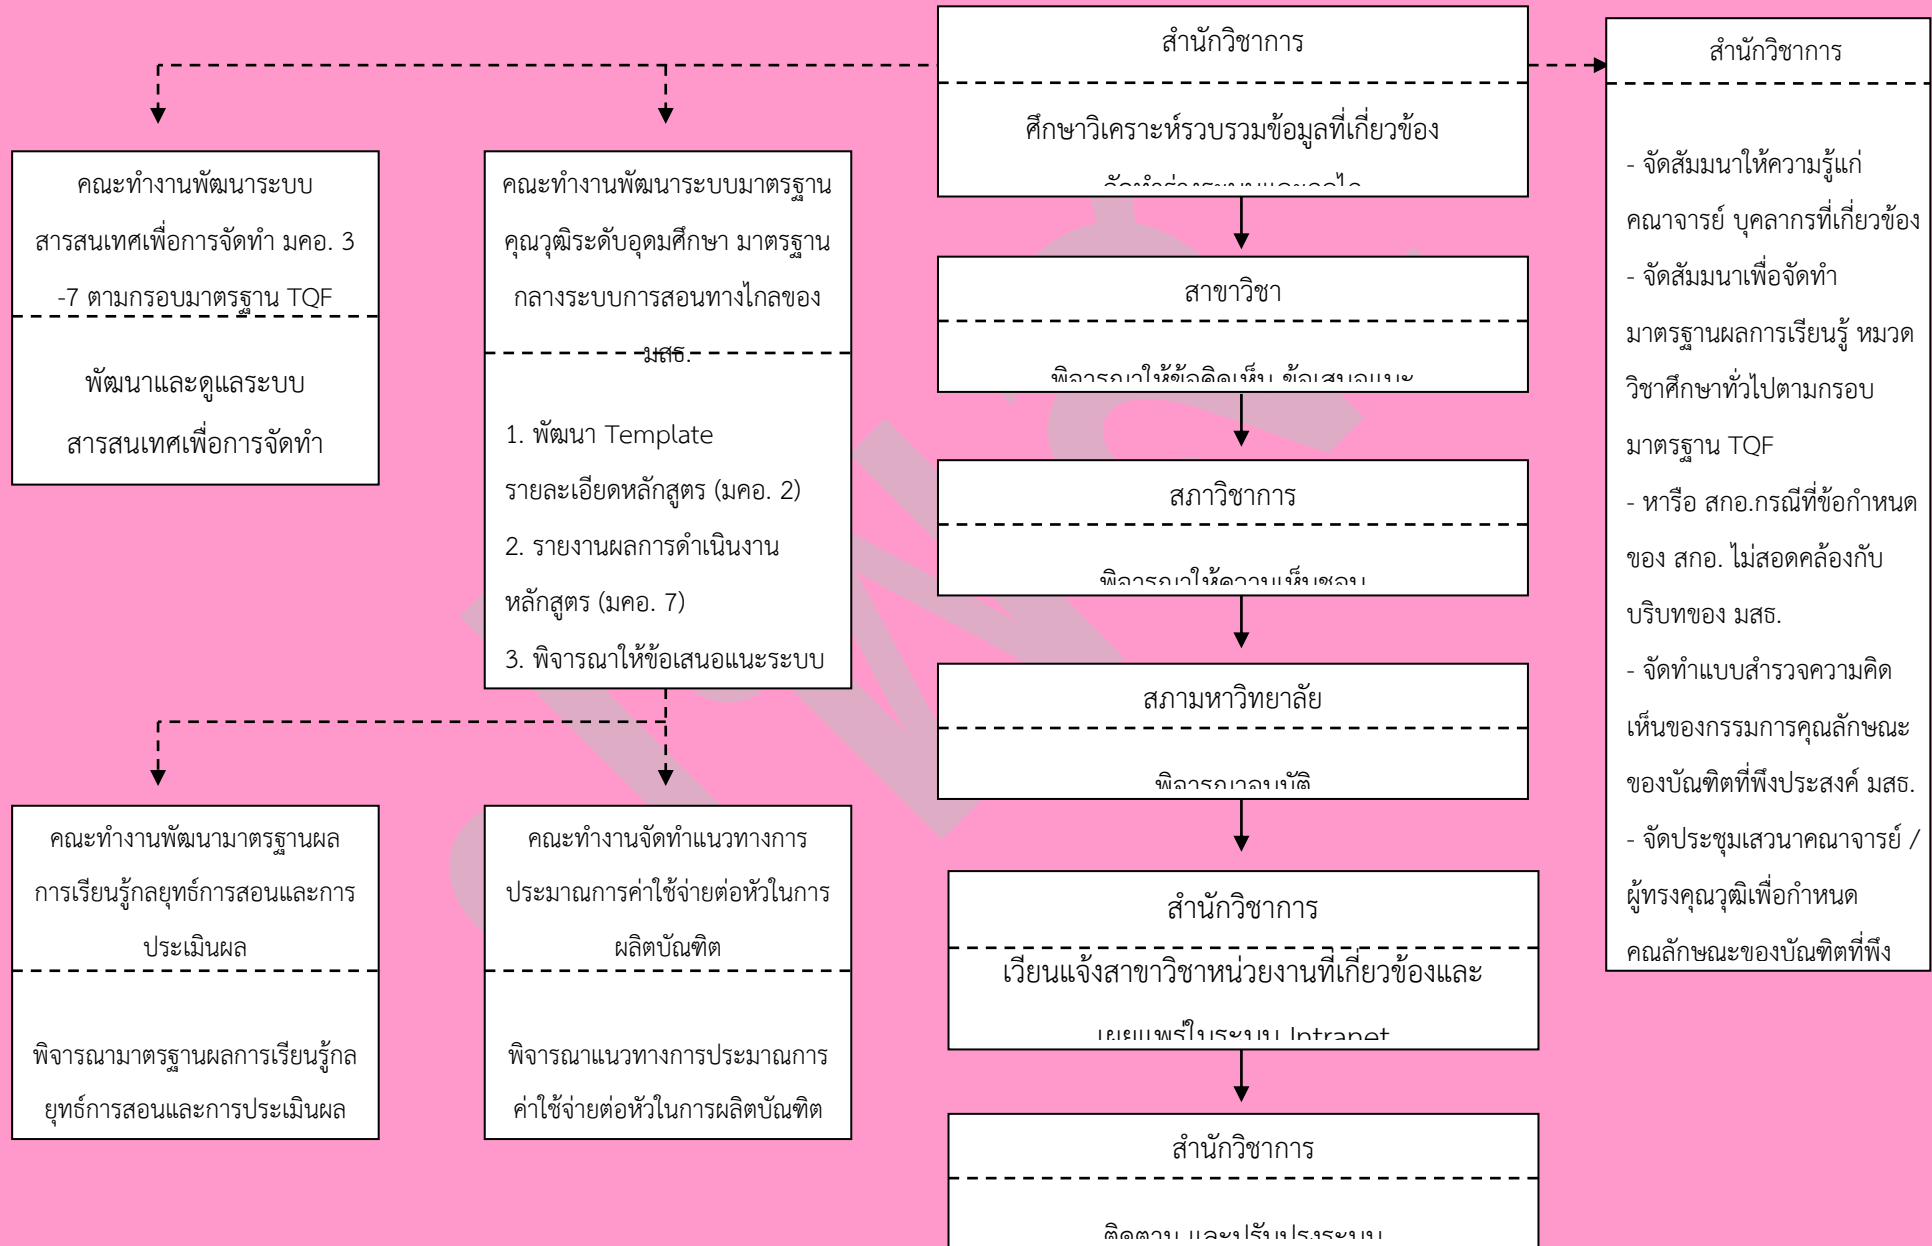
สำนักวิชาการ

ศึกษาวิเคราะห์รวบรวมข้อมูลที่เกี่ยวข้อง

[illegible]

สาขาวิชา

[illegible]

สภาวิชาการ

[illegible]

สภามหาวิทยาลัย

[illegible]

สำนักวิชาการ

เวียนแจ้งสาขาวิชาหน่วยงานที่เกี่ยวข้องและ

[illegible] Intranet

สำนักวิชาการ

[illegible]

สำนักวิชาการ

- จัดสัมมนาให้ความรู้แก่คณาจารย์ บุคลากรที่เกี่ยวข้อง
- จัดสัมมนาเพื่อจัดทำมาตรฐานผลการเรียนรู้ หมวดวิชาศึกษาทั่วไปตามกรอบมาตรฐาน TQF
- หารือ สกอ.กรณีที่ข้อกำหนดของ สกอ. ไม่สอดคล้องกับบริบทของ มสธ.
- จัดทำแบบสำรวจความคิดเห็นของกรรมการคุณลักษณะของบัณฑิตที่พึงประสงค์ มสธ.
- จัดประชุมเสวนาคณาจารย์ / ผู้ทรงคุณวุฒิเพื่อกำหนดคณลักษณะของบัณฑิตที่พึง

คณะทำงานพัฒนาระบบสารสนเทศเพื่อการจัดทำ มคอ. 3 -7 ตามกรอบมาตรฐาน TQF

พัฒนาและดูแลระบบสารสนเทศเพื่อการจัดทำ

คณะทำงานพัฒนาระบบมาตรฐานคุณวุฒิระดับอุดมศึกษา มาตรฐานกลางระบบการสอนทางไกลของ มสธ.

1. พัฒนา Template รายละเอียดหลักสูตร (มคอ. 2)
2. รายงานผลการดำเนินงานหลักสูตร (มคอ. 7)
3. พิจารณาให้ข้อเสนอแนะระบบ

คณะทำงานพัฒนามาตรฐานผลการเรียนรู้กลยุทธ์การสอนและการประเมินผล

พิจารณามาตรฐานผลการเรียนรู้กลยุทธ์การสอนและการประเมินผล

คณะทำงานจัดทำแนวทางการประมาณการค่าใช้จ่ายต่อหัวในการผลิตบัณฑิต

พิจารณาแนวทางการประมาณการค่าใช้จ่ายต่อหัวในการผลิตบัณฑิต